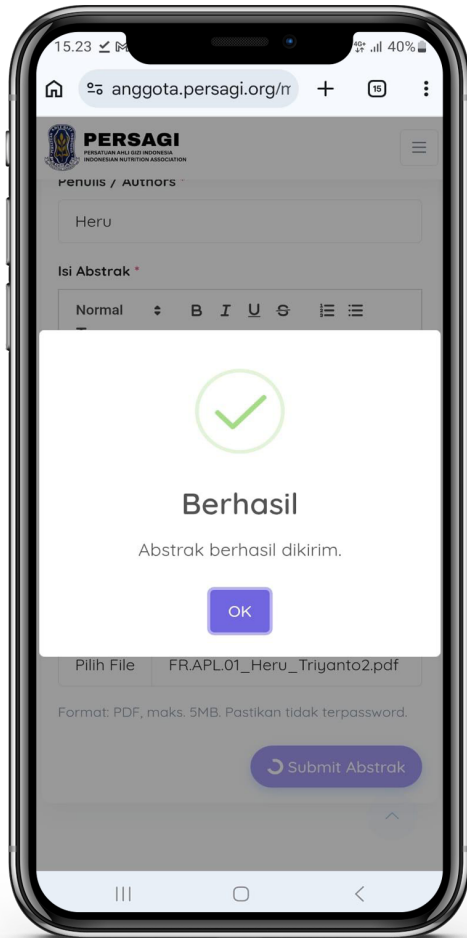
15.23 4G+ 40%

anggota.persagi.org/r

15

PERSAGI
PERSATUAN AHLI GIZI INDONESIA
INDONESIAN NUTRITION ASSOCIATION

Penulis / Authors *

Heru

Isi Abstrak *

Normal B I U S

Berhasil

Abstrak berhasil dikirim.

OK

Pilih File FR.APL.01_Heru_Triyanto2.pdf

Format: PDF, maks. 5MB. Pastikan tidak terpassword.

Submit Abstrak